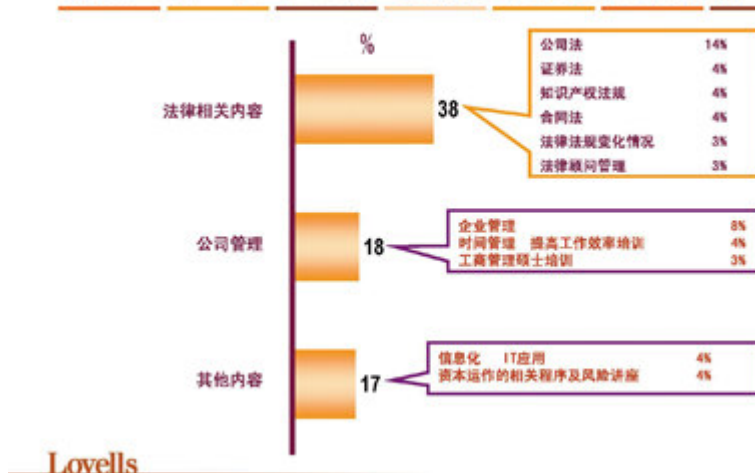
%

法律相关内容

38

| 公司法 | 14% |
|---|---|
| 证券法 | 4% |
| 知识产权法规 | 4% |
| 合同法 | 4% |
| 法律法规变化情况 | 3% |
| 法律顾问管理 | 3% |

公司管理

18

| 企业管理 | 8% |
|---|---|
| 时间管理 提高工作效率培训 | 4% |
| 工商管理硕士培训 | 3% |

其他内容

17

| 信息化 IT应用 | 4% |
|---|---|
| 资本运作的相关程序及风险讲座 | 4% |

Lovells